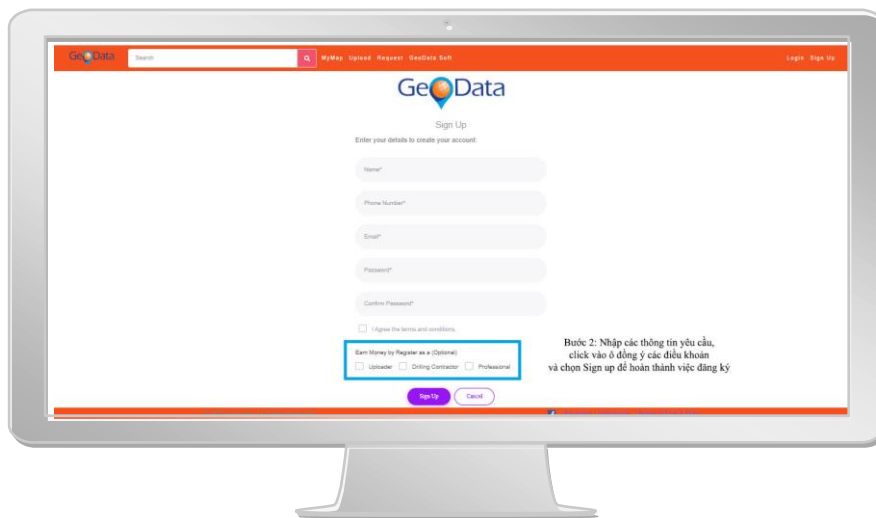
GeoData Search MyMap Upload Request GeoData Soft Login Sign Up

GeoData

Sign Up

Enter your details to create your account:

Name*

Phone Number*

Email*

Password*

Confirm Password*

I Agree the terms and conditions.

Earn Money by Register as a (Optional)

Uploader Drilling Contractor Professional

Sign Up Cancel

Bước 2: Nhập các thông tin yêu cầu, click vào ô đồng ý các điều khoản và chọn Sign up để hoàn thành việc đăng ký